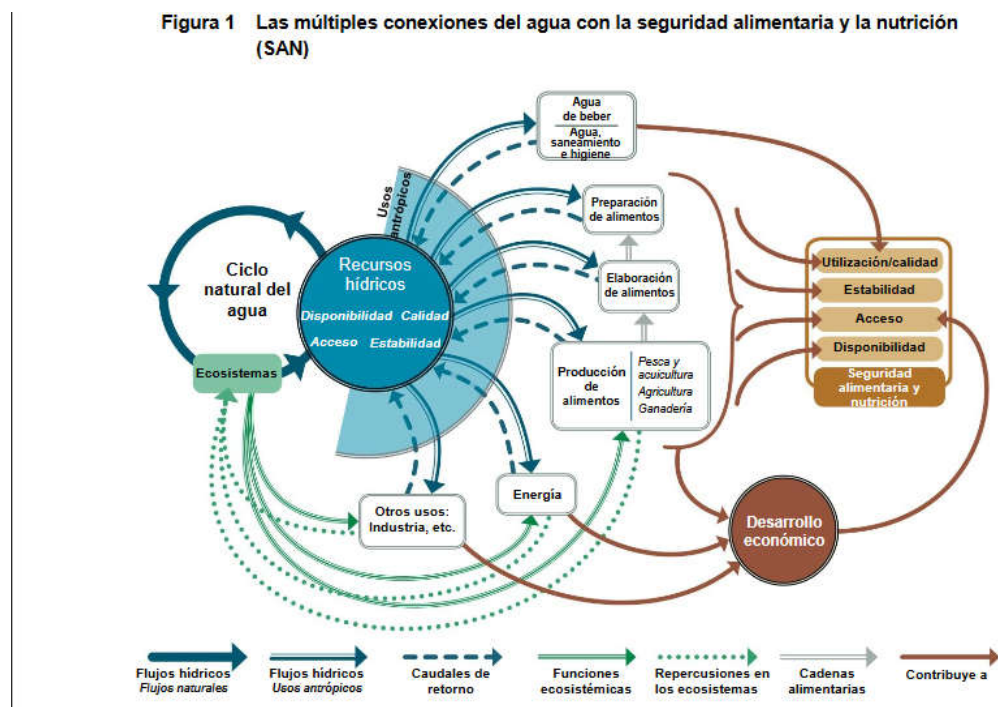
Figura 1 Las múltiples conexiones del agua con la seguridad alimentaria y la nutrición (SAN)

Agua de beber
Agua, saneamiento e higiene

Usos antrópicos

Preparación de alimentos

Elaboración de alimentos

Ciclo natural del agua

Recursos hídricos
Disponibilidad Calidad
Acceso Estabilidad

Ecosistemas

Producción de alimentos
Pesca y acuicultura
Agricultura
Ganadería

Utilización/calidad
Estabilidad
Acceso
Disponibilidad
Seguridad alimentaria y nutrición

Otros usos: Industria, etc.

Energía

Desarrollo económico

Flujos hídricos
Flujos naturales

Flujos hídricos
Usos antrópicos

Caudales de retorno

Funciones ecosistémicas

Repercusiones en los ecosistemas

Cadenas alimentarias

Contribuye a